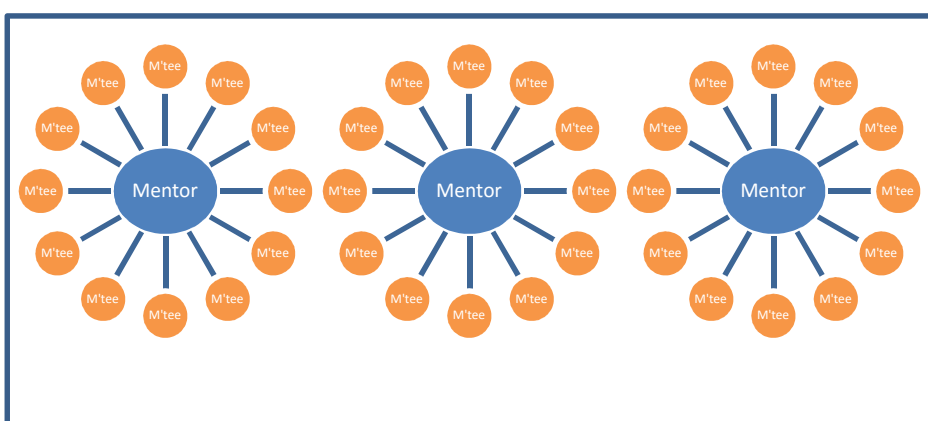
M'tee
M'tee
M'tee
M'tee
M'tee
Mentor
M'tee
M'tee
M'tee
M'tee
M'tee
M'tee
M'tee

M'tee
M'tee
M'tee
M'tee
M'tee
Mentor
M'tee
M'tee
M'tee
M'tee
M'tee
M'tee
M'tee

M'tee
M'tee
M'tee
M'tee
M'tee
Mentor
M'tee
M'tee
M'tee
M'tee
M'tee
M'tee
M'tee